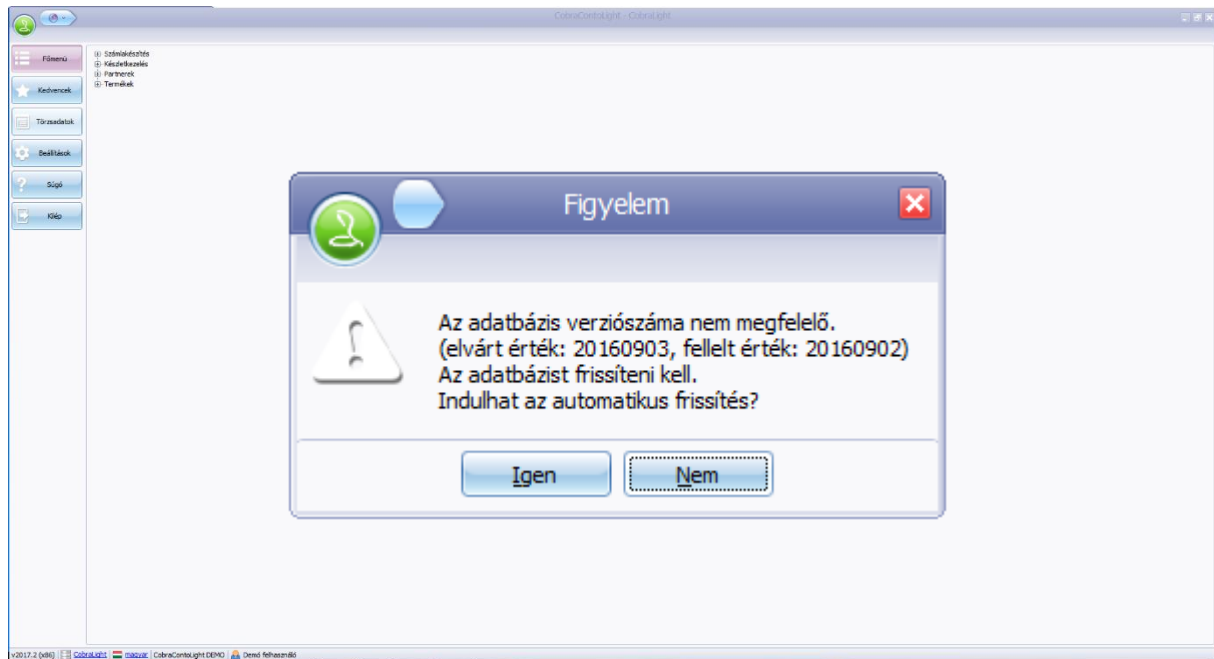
CobraContoLight - CobraLight

Főmenü
Kedvencek
Törzsadatok
Beállítások
Súgó
Kilép

Számlakészítés
Készletkezelés
Partnerek
Termékek

Figyelem

Az adatbázis verziószáma nem megfelelő.
(elvárt érték: 20160903, fellelt érték: 20160902)
Az adatbázist frissíteni kell.
Indulhat az automatikus frissítés?

Igen
Nem

v2017.2 (x86) | CobraLight | magyar | CobraContoLight DEMO | Demó felhasználó